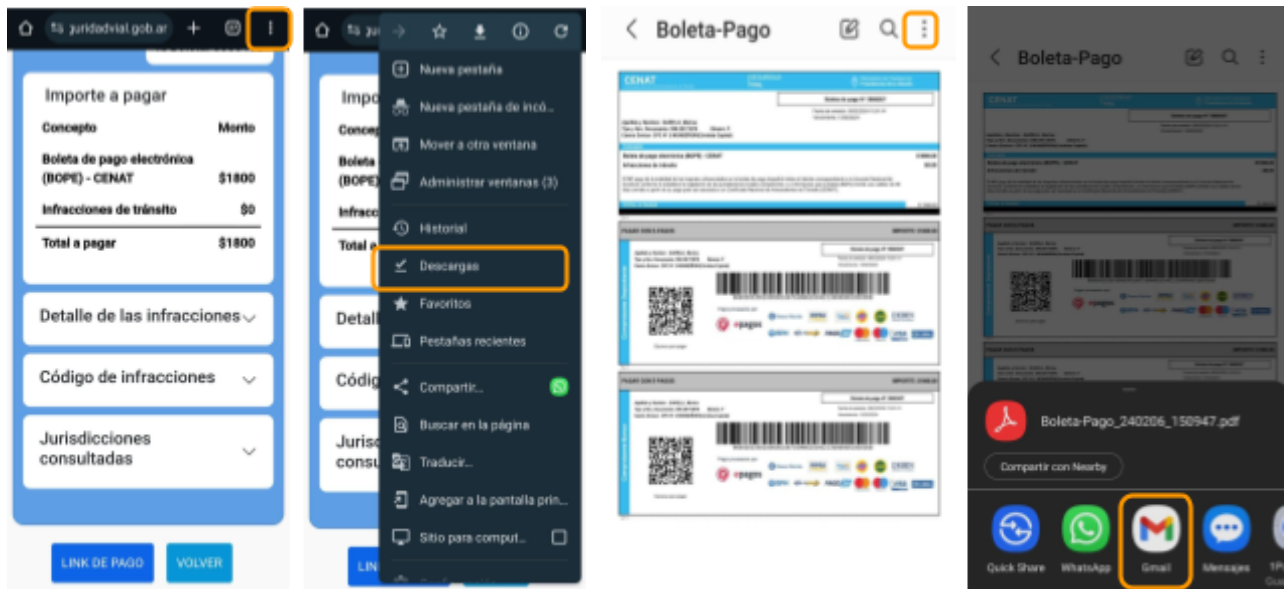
juridadvial.gob.ar

Importe a pagar

| Concepto | Monto |
|---|---|
| Boleta de pago electrónica (BOPE) - CENAT | $1800 |
| Infracciones de tránsito | $0 |
| Total a pagar | $1800 |

Detalle de las infracciones

Código de infracciones

Jurisdicciones consultadas

LINK DE PAGO
VOLVER

Impo
Concep
Boleta
(BOPE)
Infracc
Total a
Detall
Códig
Juris
consu
LIN

Nueva pestaña
Nueva pestaña de incó...
Mover a otra ventana
Administrar ventanas (3)
Historial
Descargas
Favoritos
Pestañas recientes
Compartir...
Buscar en la página
Traducir...
Agregar a la pantalla prin...
Sitio para comput...

Boleta-Pago

CENAT

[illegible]

Boleta-Pago

Boleta-Pago_240206_150947.pdf

Compartir con Nearby

Quick Share
WhatsApp
Gmail
Mensajes